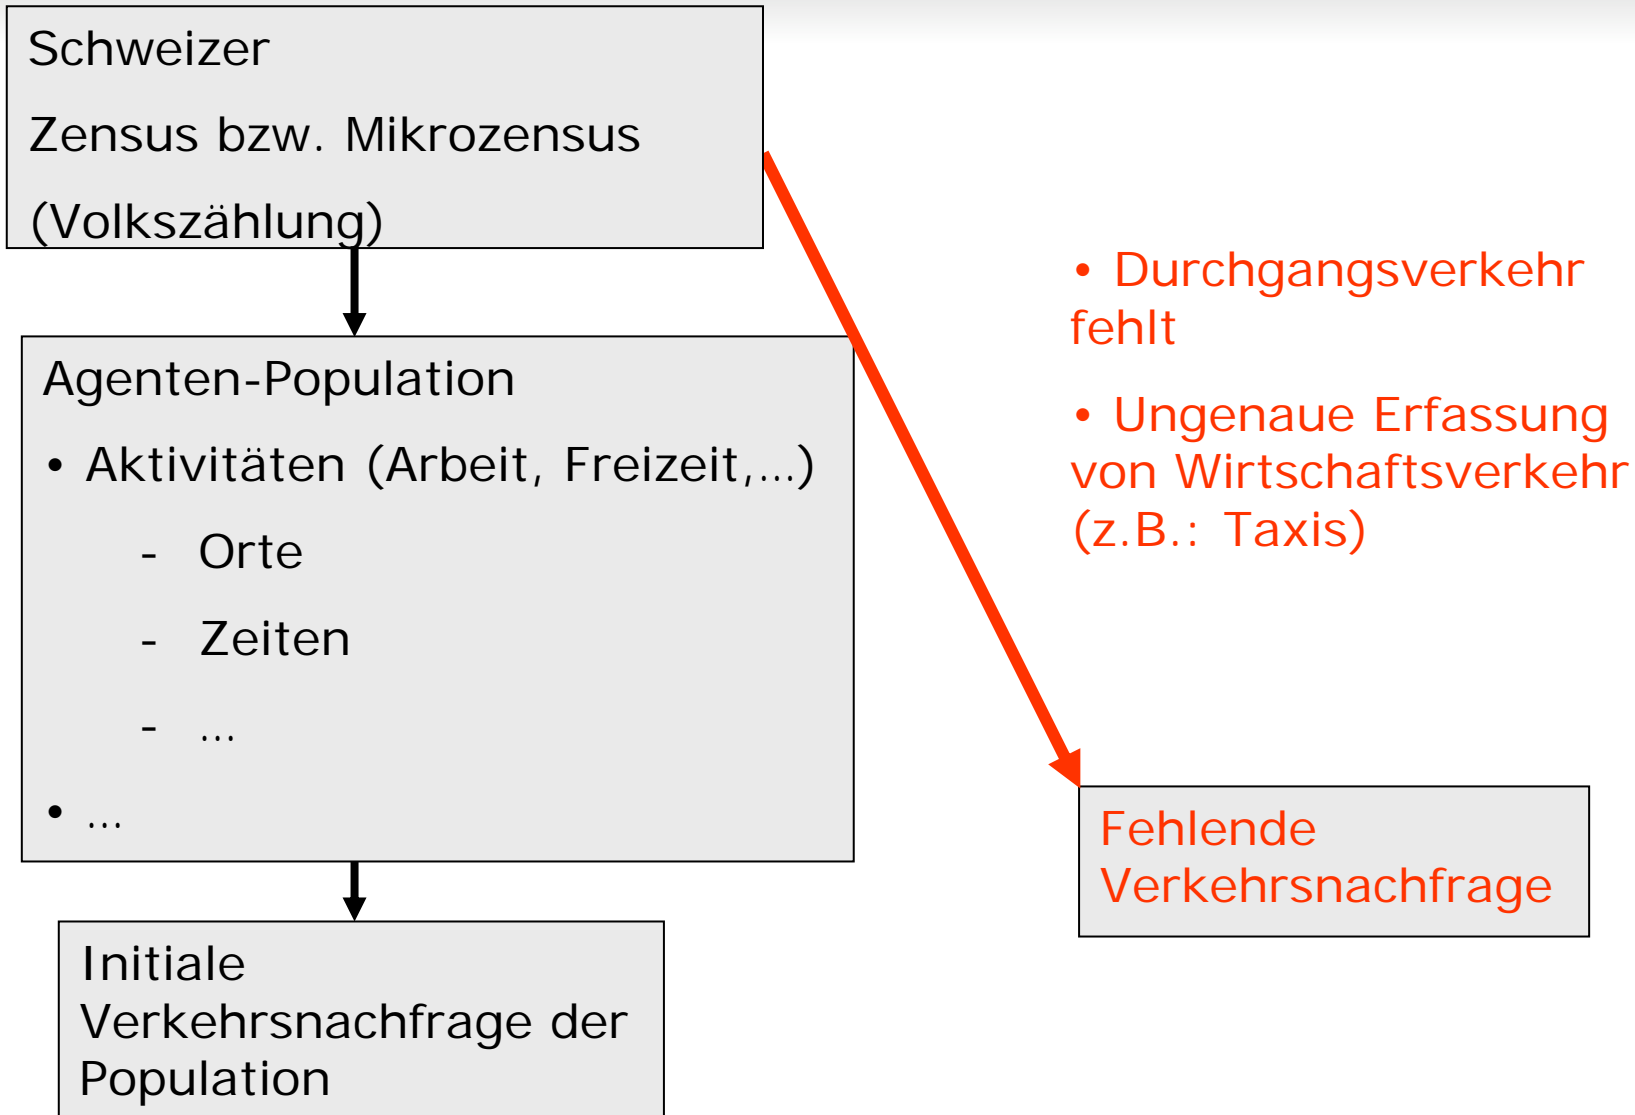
Schweizer

Zensus bzw. Mikrozensus

(Volkszählung)

Agenten-Population

• Aktivitäten (Arbeit, Freizeit,...)

- Orte

- Zeiten

- ...

• ...

Initiale Verkehrsnachfrage der Population

• Durchgangsverkehr fehlt

• Ungenaue Erfassung von Wirtschaftsverkehr (z.B.: Taxis)

Fehlende Verkehrsnachfrage